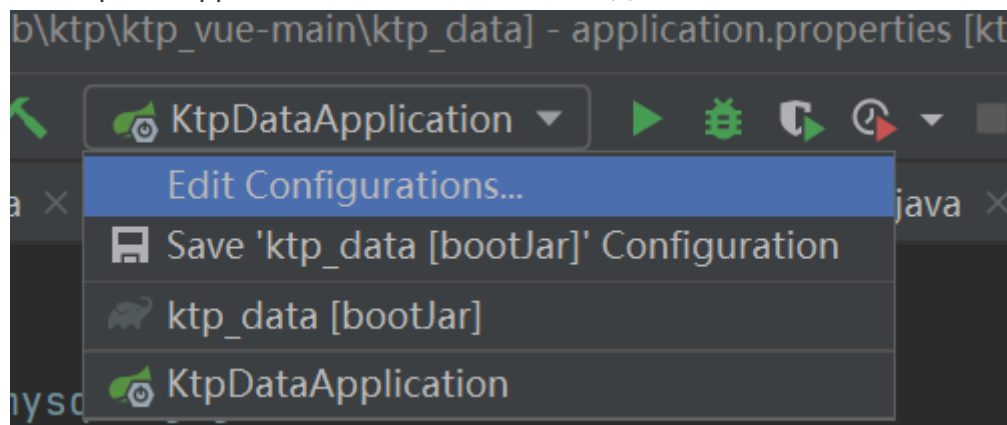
b\ktp\ktp_vue-main\ktp_data] - application.properties [kt

KtpDataApplication

a ×

java ×

Edit Configurations...

Save 'ktp_data [bootJar]' Configuration

ktp_data [bootJar]

KtpDataApplication

nysq